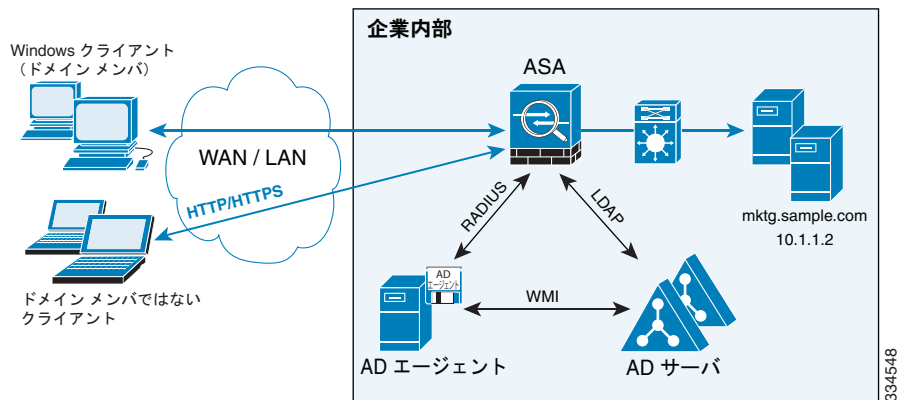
Windows クライアント
（ドメイン メンバ）

WAN / LAN

HTTP/HTTPS

ドメイン メンバではない
クライアント

企業内部

ASA

mktg.sample.com
10.1.1.2

RADIUS

LDAP

AD
エージェント

WMI

AD エージェント

AD サーバ

334548